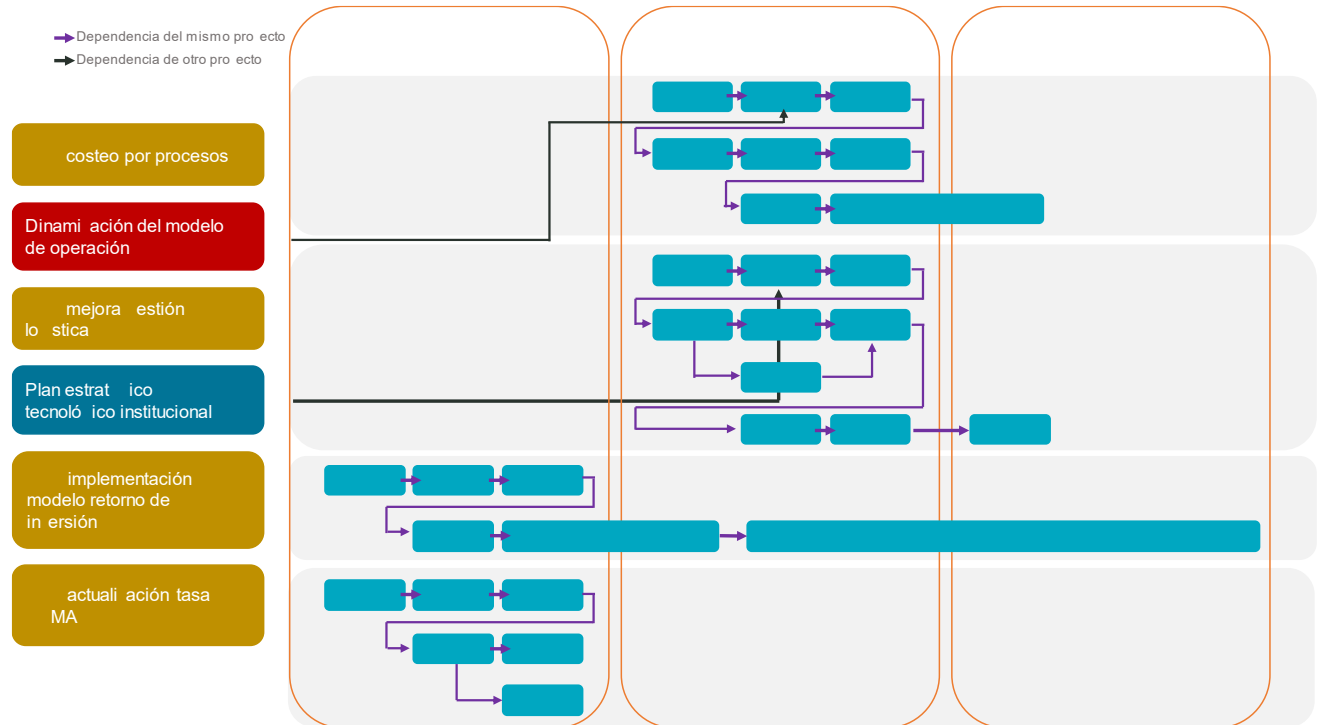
Dependencia del mismo pro ecto
Dependencia de otro pro ecto

costeo por procesos

Dinami ación del modelo de operación

mejora estión lo stica

Plan estrat ico tecnoló ico institucional

implementación modelo retorno de in ersión

actuali ación tasa MA